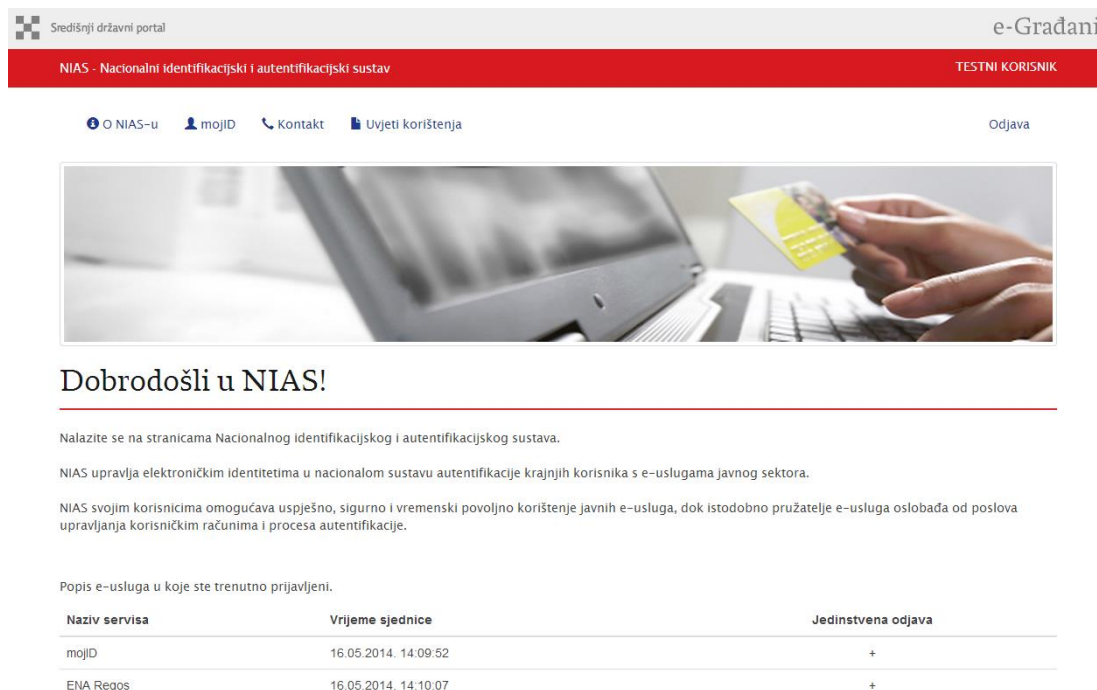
Središnji državni portal

e-Građani

NIAS - Nacionalni identifikacijski i autentifikacijski sustav

TESTNI KORISNIK

O NIAS-u mojID Kontakt Uvjeti korištenja

Odjava

Dobrodošli u NIAS!

Nalazite se na stranicama Nacionalnog identifikacijskog i autentifikacijskog sustava.

NIAS upravlja elektroničkim identitetima u nacionalom sustavu autentifikacije krajnjih korisnika s e-uslugama javnog sektora.

NIAS svojim korisnicima omogućava uspješno, sigurno i vremenski povoljno korištenje javnih e-usluga, dok istodobno pružatelje e-usluga oslobađa od poslova upravljanja korisničkim računima i procesa autentifikacije.

Popis e-usluga u koje ste trenutno prijavljeni.

| Naziv servisa | Vrijeme sjednice | Jedinstvena odjava |
|---|---|---|
| mojID | 16.05.2014. 14:09:52 | + |
| ENA Regos | 16.05.2014. 14:10:07 | + |